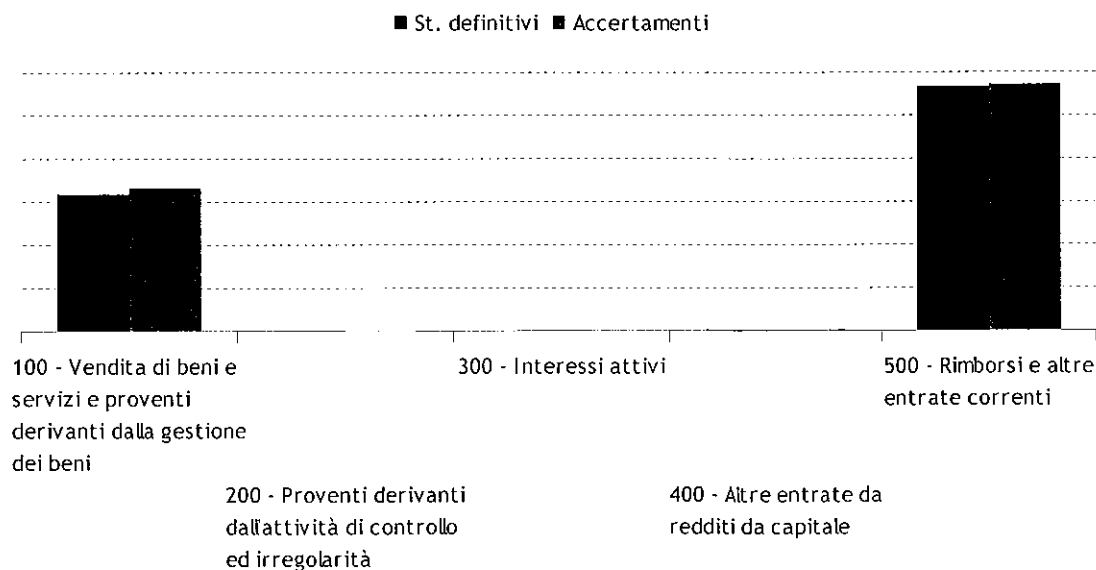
■ St. definitivi ■ Accertamenti

100 - Vendita di beni e servizi e proventi derivanti dalla gestione dei beni

200 - Proventi derivanti dall'attività di controllo ed irregolarità

300 - Interessi attivi

400 - Altre entrate da redditi da capitale

500 - Rimborsi e altre entrate correnti